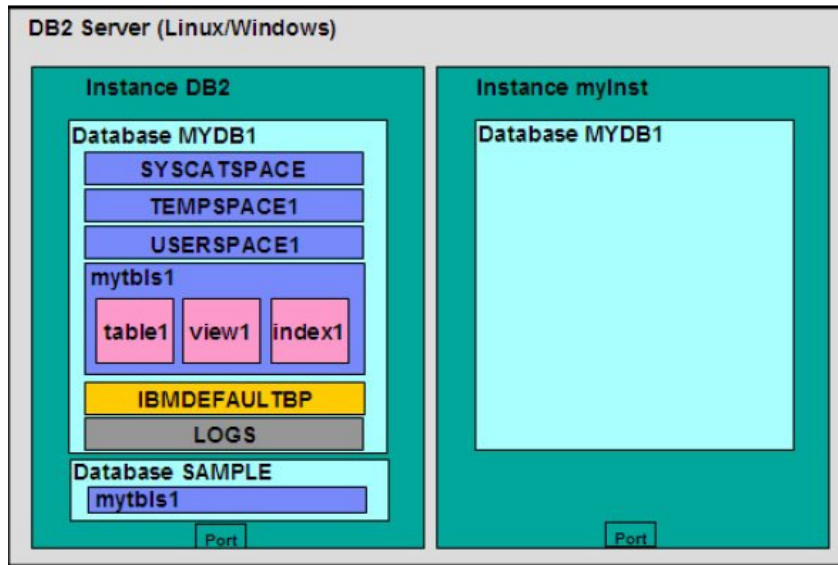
DB2 Server (Linux/Windows)

Instance DB2

Database MYDB1

SYSCATSPACE

TEMPSPACE1

USERSPACE1

mytbls1

table1

view1

index1

IBMDEFAULTBP

LOGS

Database SAMPLE

mytbls1

Port

Instance myInst

Database MYDB1

Port